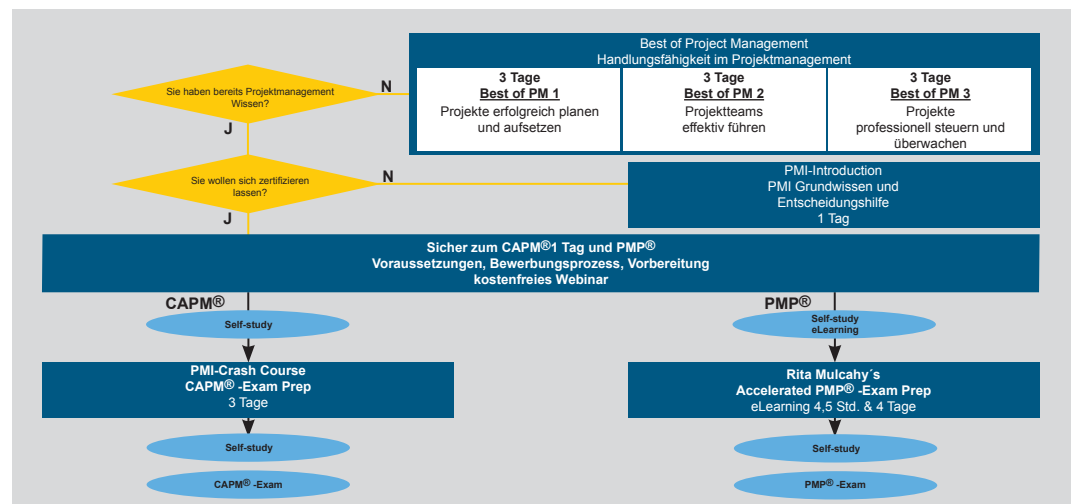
Best of Project Management
Handlungsfähigkeit im Projektmanagement

| 3 Tage **Best of PM 1** Projekte erfolgreich planen und aufsetzen | 3 Tage **Best of PM 2** Projektteams effektiv führen | 3 Tage **Best of PM 3** Projekte professionell steuern und überwachen |
|---|---|---|

Sie haben bereits Projektmanagement Wissen?

N

J

Sie wollen sich zertifizieren lassen?

N

PMI-Introduction
PMI Grundwissen und Entscheidungshilfe
1 Tag

J

Sicher zum CAPM®1 Tag und PMP®
Voraussetzungen, Bewerbungsprozess, Vorbereitung
kostenfreies Webinar

CAPM®

Self-study

PMI-Crash Course
CAPM® -Exam Prep
3 Tage

Self-study

CAPM® -Exam

PMP®

Self-study
eLearning

Rita Mulcahy´s
Accelerated PMP® -Exam Prep
eLearning 4,5 Std. & 4 Tage

Self-study

PMP® -Exam